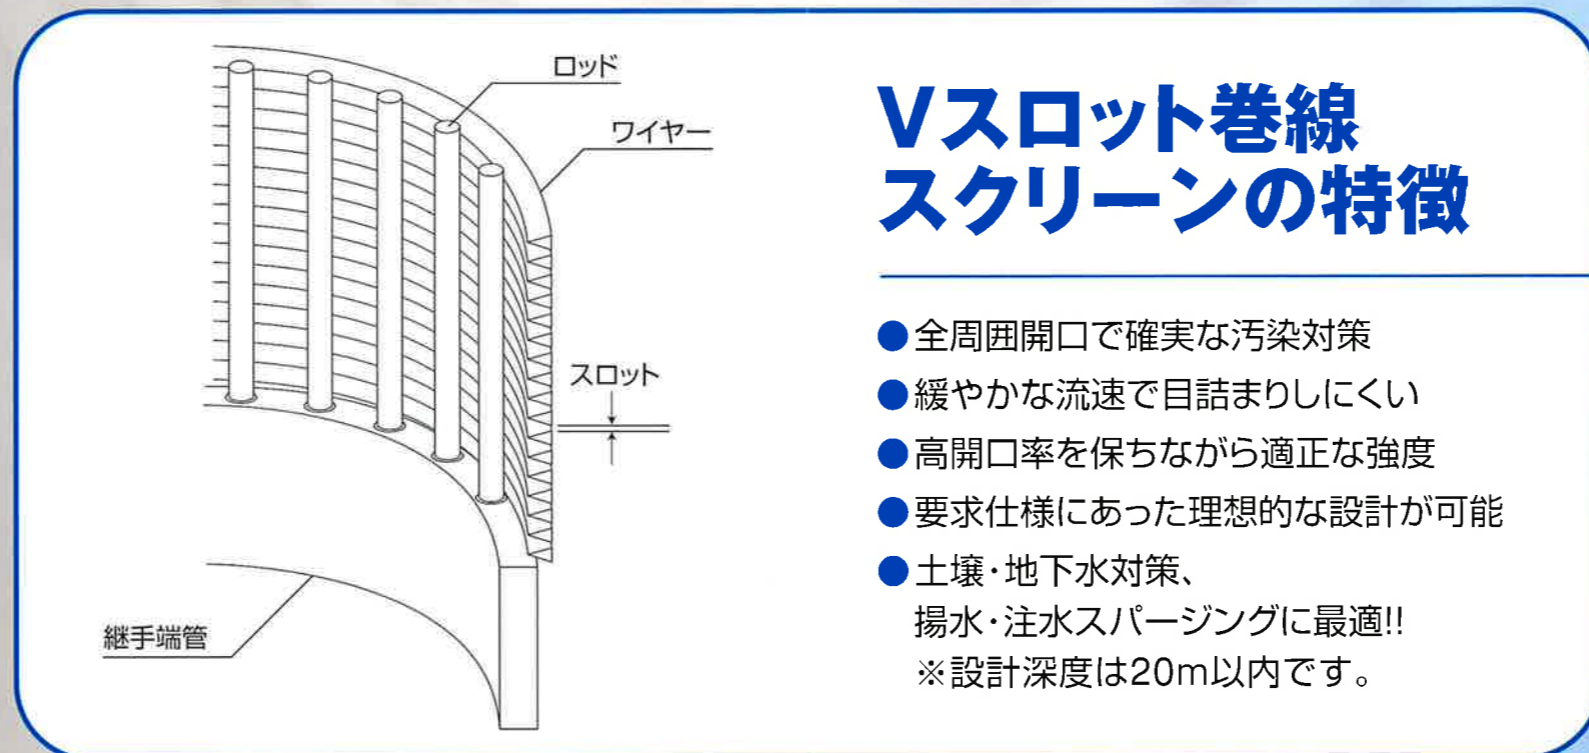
ロッド
ワイヤー
スロット
継手端管

Vスロット巻線スクリーンの特徴

●全周囲開口で確実な汚染対策
●緩やかな流速で目詰まりしにくい
●高開口率を保ちながら適正な強度
●要求仕様にあった理想的な設計が可能
●土壌・地下水対策、
揚水・注水スパージングに最適!!
※設計深度は20m以内です。